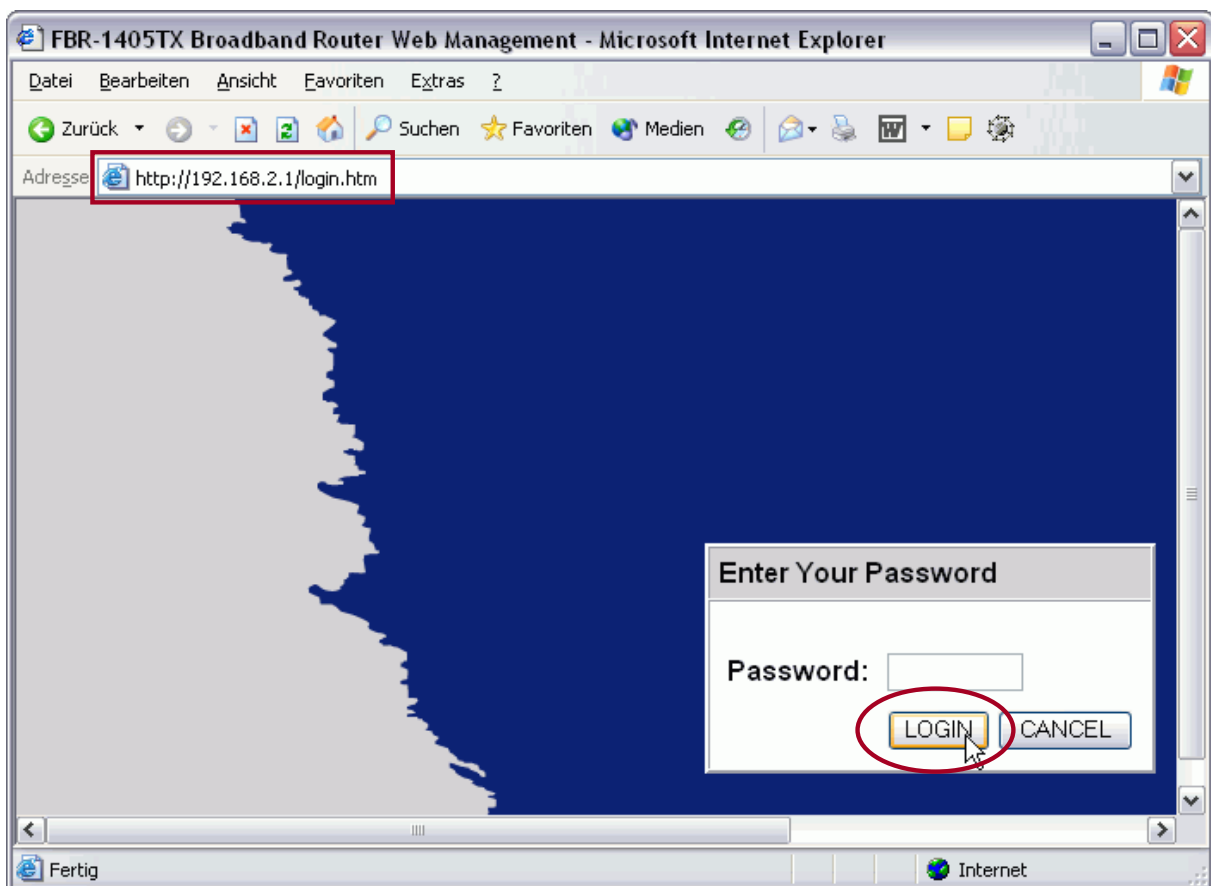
FBR-1405TX Broadband Router Web Management - Microsoft Internet Explorer

Datei Bearbeiten Ansicht Favoriten Extras ?

Zurück Suchen Favoriten Medien

Adresse http://192.168.2.1/login.htm

Enter Your Password

Password:

LOGIN CANCEL

Fertig Internet